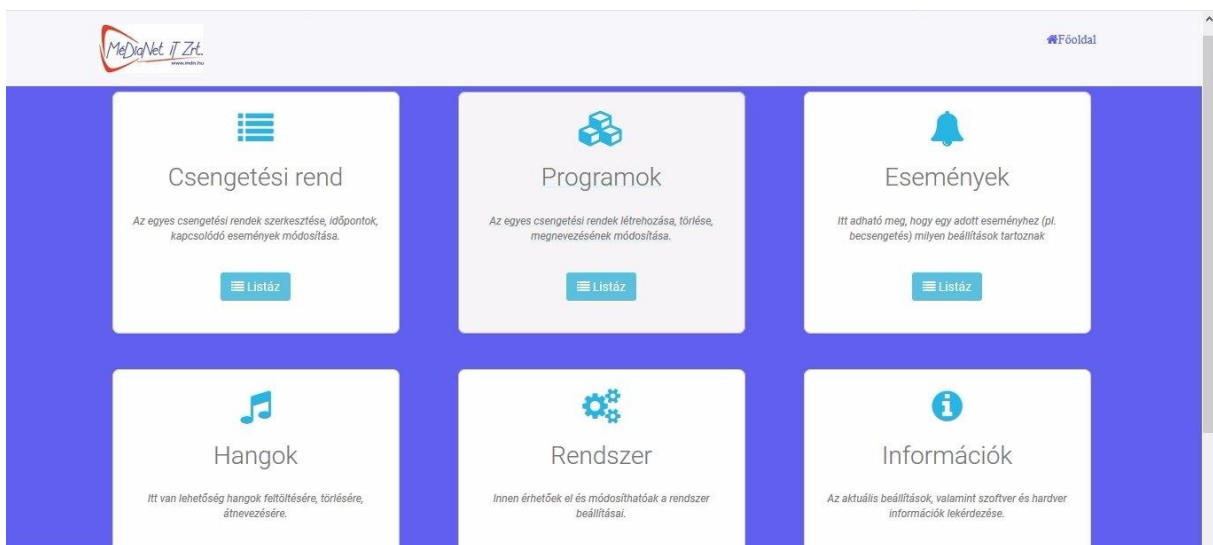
MeDiaNet IT Zrt.
www.mdn.hu

Főoldal

Csengetési rend

Az egyes csengetési rendek szerkesztése, időpontok, kapcsolódó események módosítása.

Listáz

Programok

Az egyes csengetési rendek létrehozása, törlése, megnevezésének módosítása.

Listáz

Események

Itt adható meg, hogy egy adott eseményhez (pl. becsengetés) milyen beállítások tartoznak

Listáz

Hangok

Itt van lehetőség hangok feltöltésére, törlésére, átnevezésére.

Rendszer

Innen érhetőek el és módosíthatóak a rendszer beállításai.

Információk

Az aktuális beállítások, valamint szoftver és hardver információk lekérdezése.